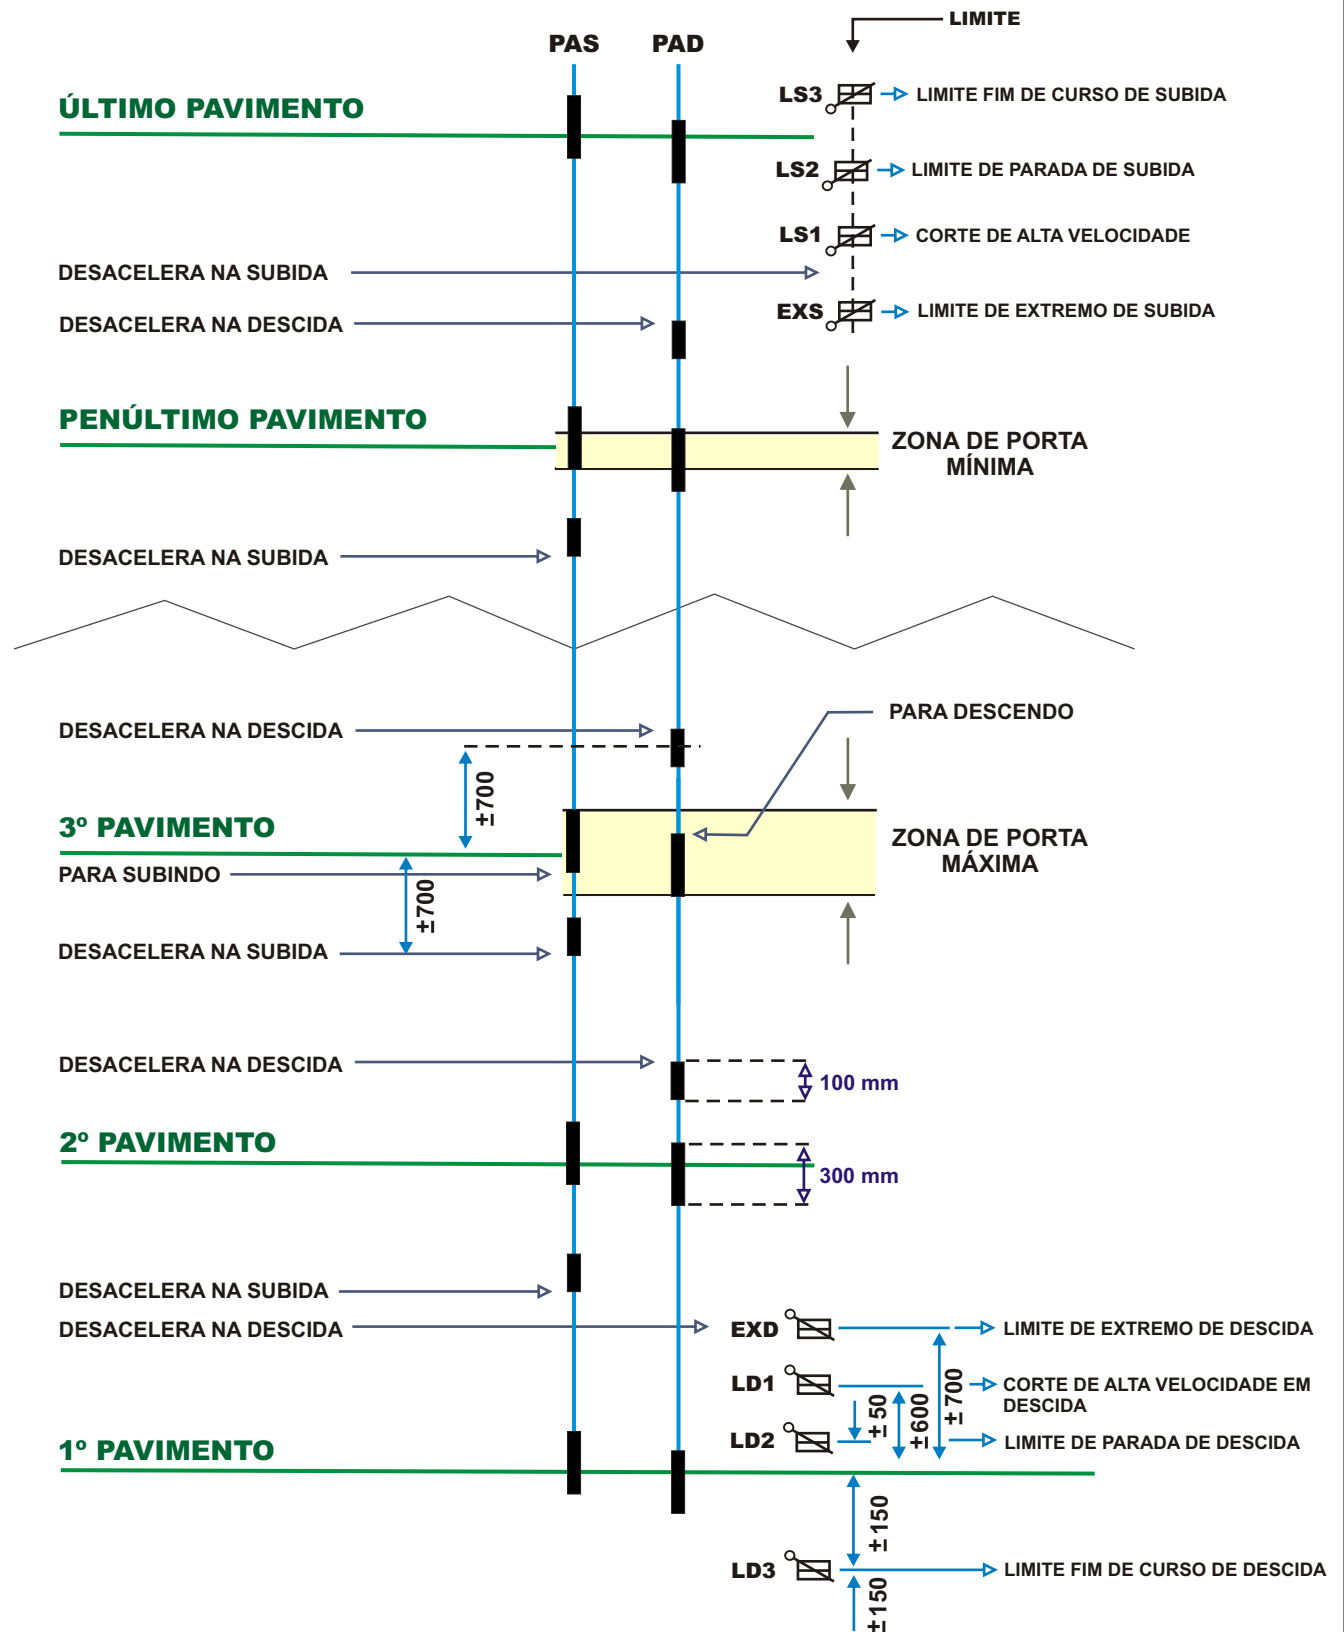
LIMITE

PAS PAD

ÚLTIMO PAVIMENTO

LS3 LIMITE FIM DE CURSO DE SUBIDA

LS2 LIMITE DE PARADA DE SUBIDA

LS1 CORTE DE ALTA VELOCIDADE

DESACELERA NA SUBIDA

DESACELERA NA DESCIDA

EXS LIMITE DE EXTREMO DE SUBIDA

PENÚLTIMO PAVIMENTO

ZONA DE PORTA MÍNIMA

DESACELERA NA SUBIDA

PARA DESCENDO

DESACELERA NA DESCIDA

±700

3º PAVIMENTO

ZONA DE PORTA MÁXIMA

PARA SUBINDO

±700

DESACELERA NA SUBIDA

DESACELERA NA DESCIDA

100 mm

2º PAVIMENTO

300 mm

DESACELERA NA SUBIDA

DESACELERA NA DESCIDA

EXD LIMITE DE EXTREMO DE DESCIDA

LD1 CORTE DE ALTA VELOCIDADE EM DESCIDA

±700

±600

±50

LD2 LIMITE DE PARADA DE DESCIDA

1º PAVIMENTO

±150

LD3 LIMITE FIM DE CURSO DE DESCIDA

±150